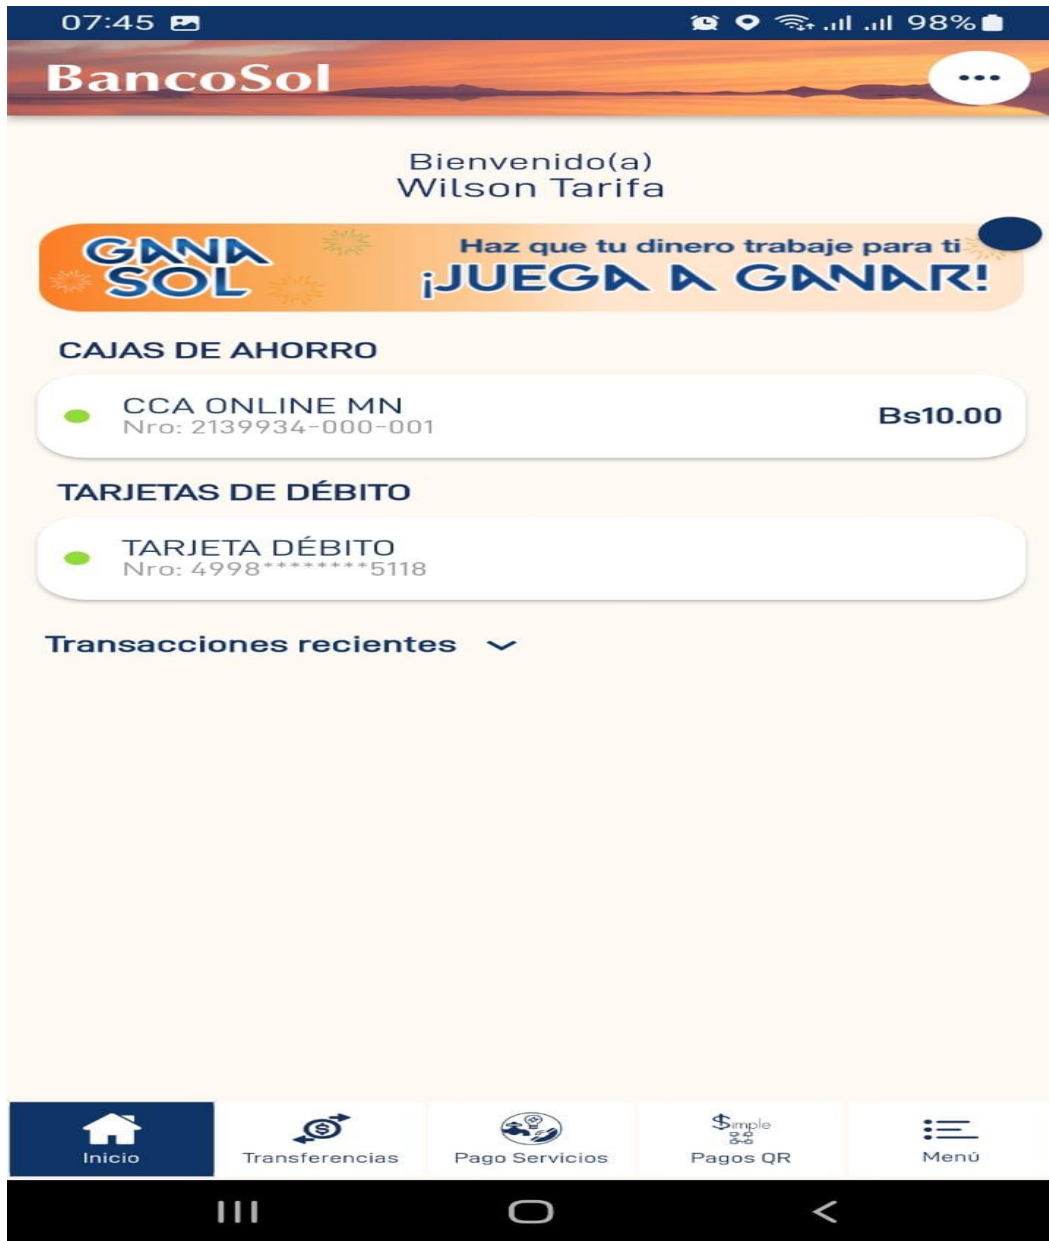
07:45

98%

BancoSol

Bienvenido(a)
Wilson Tarifa

GANA SOL

Haz que tu dinero trabaje para ti
¡JUEGA A GANAR!

CAJAS DE AHORRO

CCA ONLINE MN
Nro: 2139934-000-001

Bs10.00

TARJETAS DE DÉBITO

TARJETA DÉBITO
Nro: 4998********5118

Transacciones recientes

Inicio

Transferencias

Pago Servicios

Simple

Pagos QR

Menú